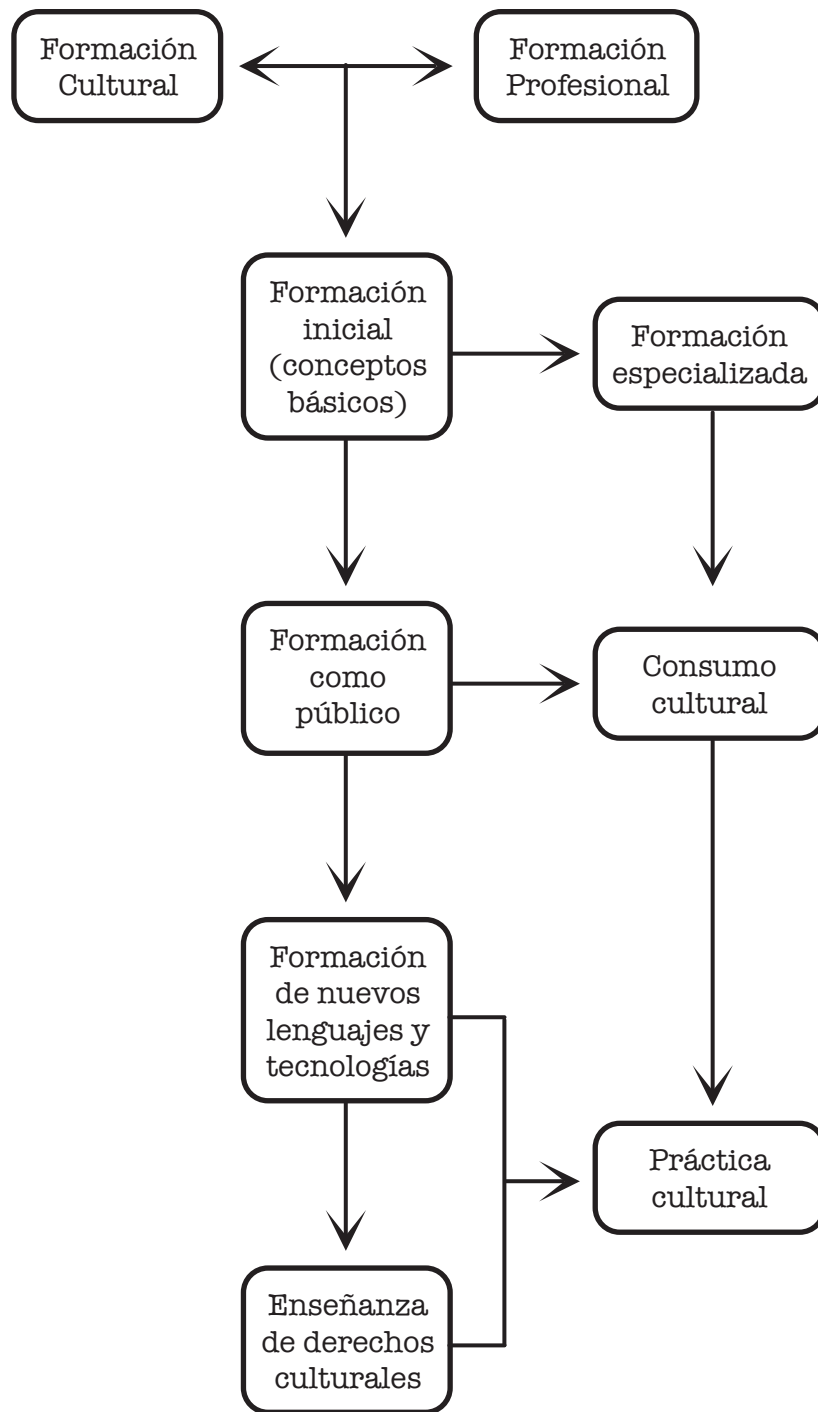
Formación Cultural

Formación Profesional

Formación inicial (conceptos básicos)

Formación especializada

Formación como público

Consumo cultural

Formación de nuevos lenguajes y tecnologías

Práctica cultural

Enseñanza de derechos culturales